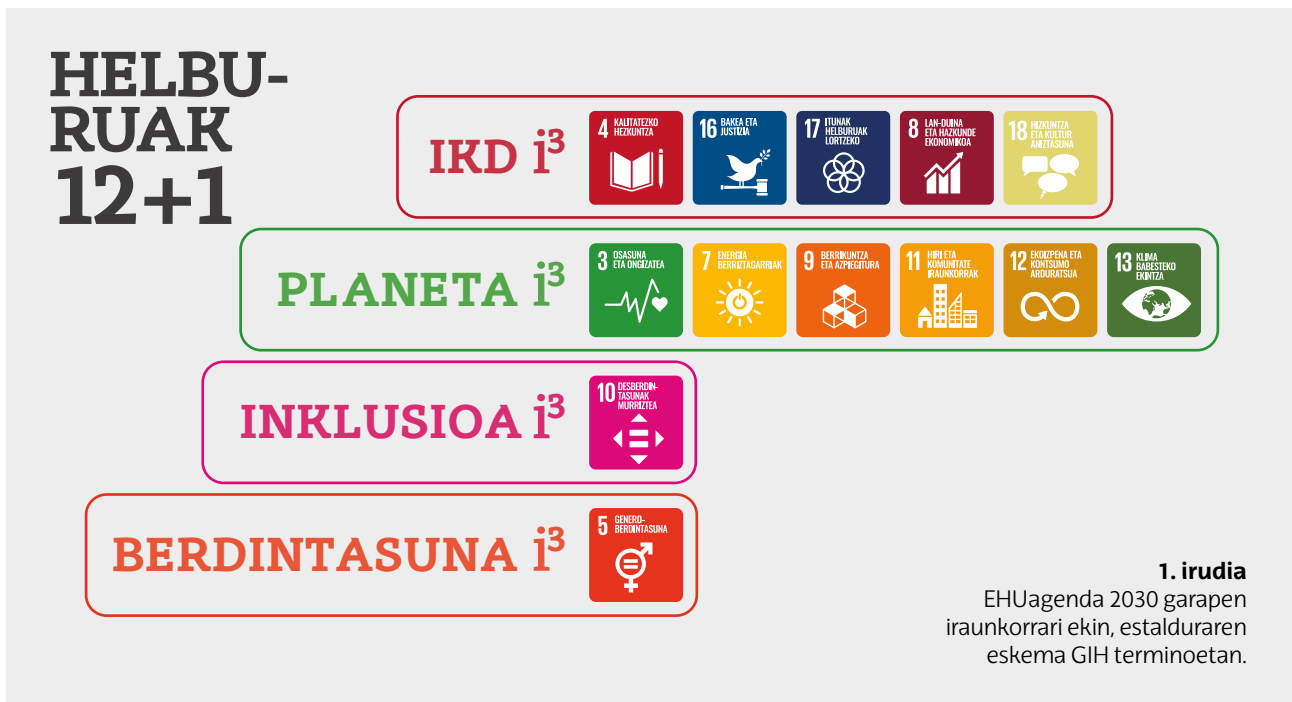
HELBURUAK 12+1

IKD $i^3$

4 KALITATEZKO HEZKUNTZA

16 BAKEA ETA JUSTIZIA

17 ITUNAK HELBURUAK LORTZEKO

8 LAN-DUINA ETA HAZKUNDE EKONOMIKOA

18 HIZKUNTZA ETA KULTUR ANIZTASUNA

PLANETA $i^3$

3 OSASUNA ETA ONGIZATEA

7 ENERGIA BERRIZTAGARRIAK

9 BERRIKUNTZA ETA AZPIEGITURA

11 HIRI ETA KOMUNITATE IRAUNKORRAK

12 EKOIZPENA ETA KONTSUMO ARDURATSUA

13 KLIMA BABESTEKO EKINTZA

INKLUSIOA $i^3$

10 DESBERDINTASUNAK MURRIZTEA

BERDINTASUNA $i^3$

5 GENERO-BERDINTASUNA

1. irudia
EHUagenda 2030 garapen iraunkorrari ekin, estalduraren eskema GIH terminoetan.